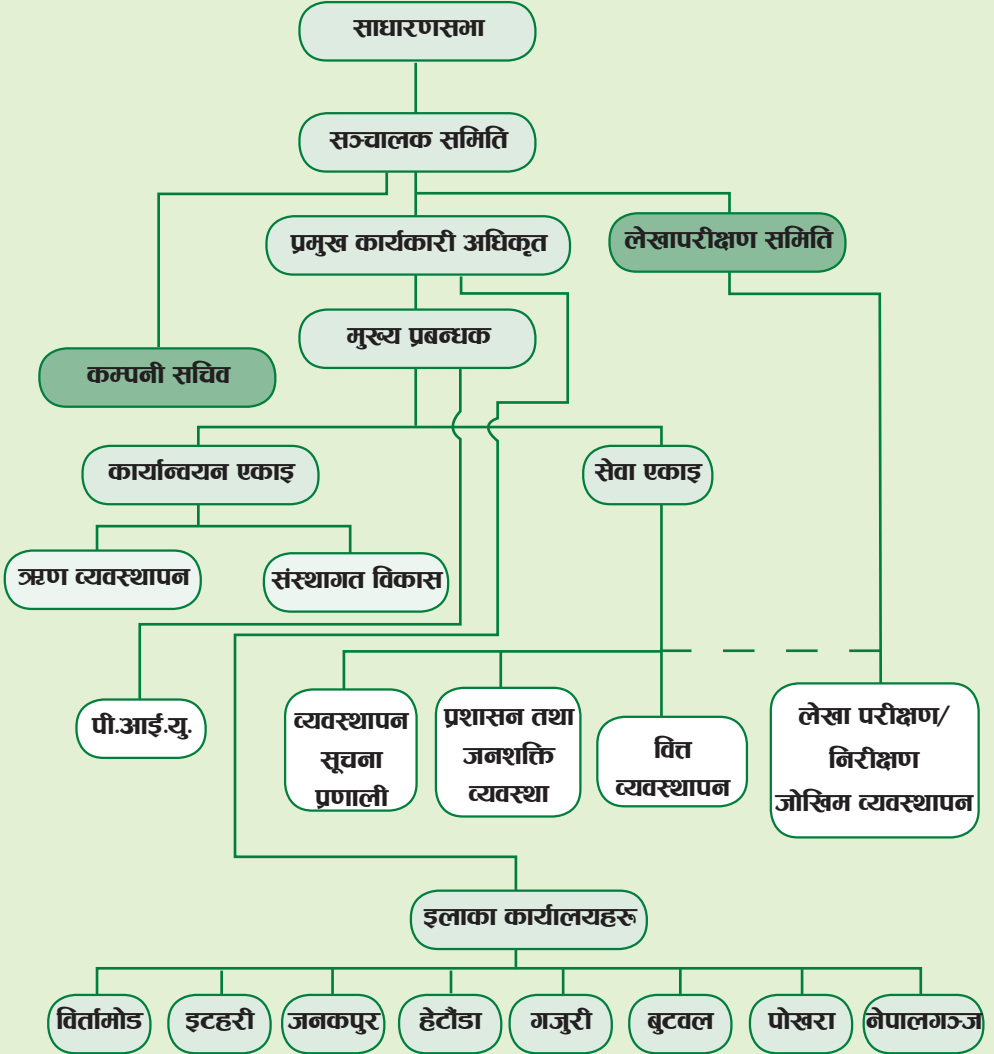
साधारणसभा

सञ्चालक समिति

प्रमुख कार्यकारी अधिकृत

लेखापरीक्षण समिति

मुख्य प्रबन्धक

कम्पनी सचिव

कार्यान्वयन एकाइ

सेवा एकाइ

ऋण व्यवस्थापन

संस्थागत विकास

पी.आई.यु.

व्यवस्थापन सूचना प्रणाली

प्रशासन तथा जनशक्ति व्यवस्था

वित्त व्यवस्थापन

लेखा परीक्षण/ निरीक्षण जोखिम व्यवस्थापन

इलाका कार्यालयहरू

बिर्तामोड

इटहरी

जनकपुर

हेटौंडा

गजुरी

बुटवल

पोखरा

नेपालगञ्ज